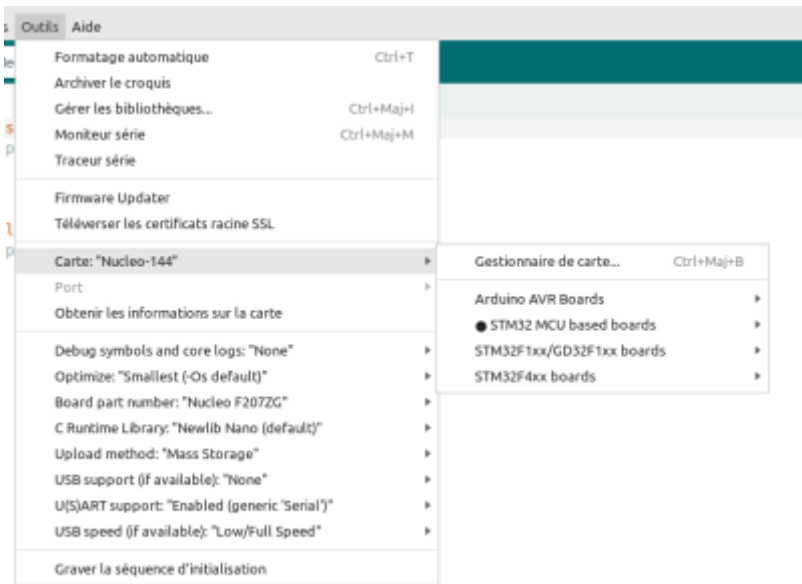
s Outils Aide

Formatage automatique Ctrl+T
Archiver le croquis
Gérer les bibliothèques... Ctrl+Maj+I
Moniteur série Ctrl+Maj+M
Traceur série

Firmware Updater
Téléverser les certificats racine SSL

Carte: "Nucleo-144"
Port
Obtenir les informations sur la carte

Debug symbols and core logs: "None"
Optimize: "Smallest (-Os default)"
Board part number: "Nucleo F207ZG"
C Runtime Library: "Newlib Nano (default)"
Upload method: "Mass Storage"
USB support (if available): "None"
U(S)ART support: "Enabled (generic 'Serial')"
USB speed (if available): "Low/Full Speed"

Graver la séquence d'initialisation

Gestionnaire de carte... Ctrl+Maj+B

Arduino AVR Boards
● STM32 MCU based boards
STM32F1xx/GD32F1xx boards
STM32F4xx boards